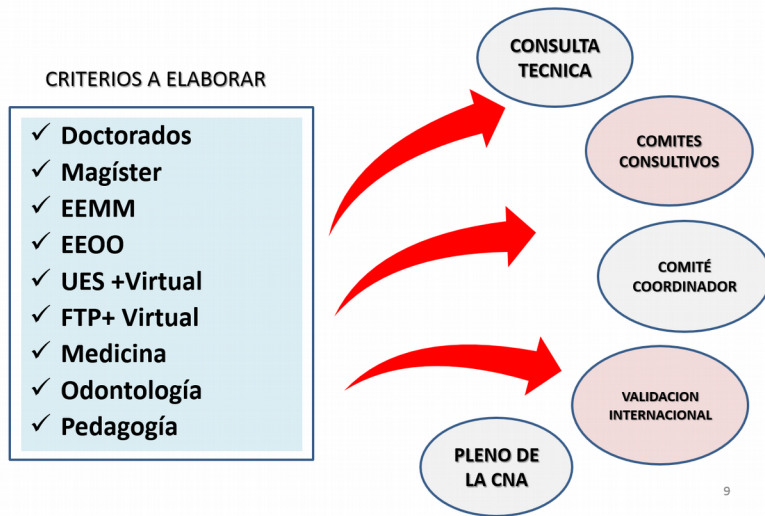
CRITERIOS A ELABORAR

✓ Doctorados
✓ Magíster
✓ EEMM
✓ EEOO
✓ UES +Virtual
✓ FTP+ Virtual
✓ Medicina
✓ Odontología
✓ Pedagogía

CONSULTA TECNICA

COMITES CONSULTIVOS

COMITÉ COORDINADOR

VALIDACION INTERNACIONAL

PLENO DE LA CNA

9